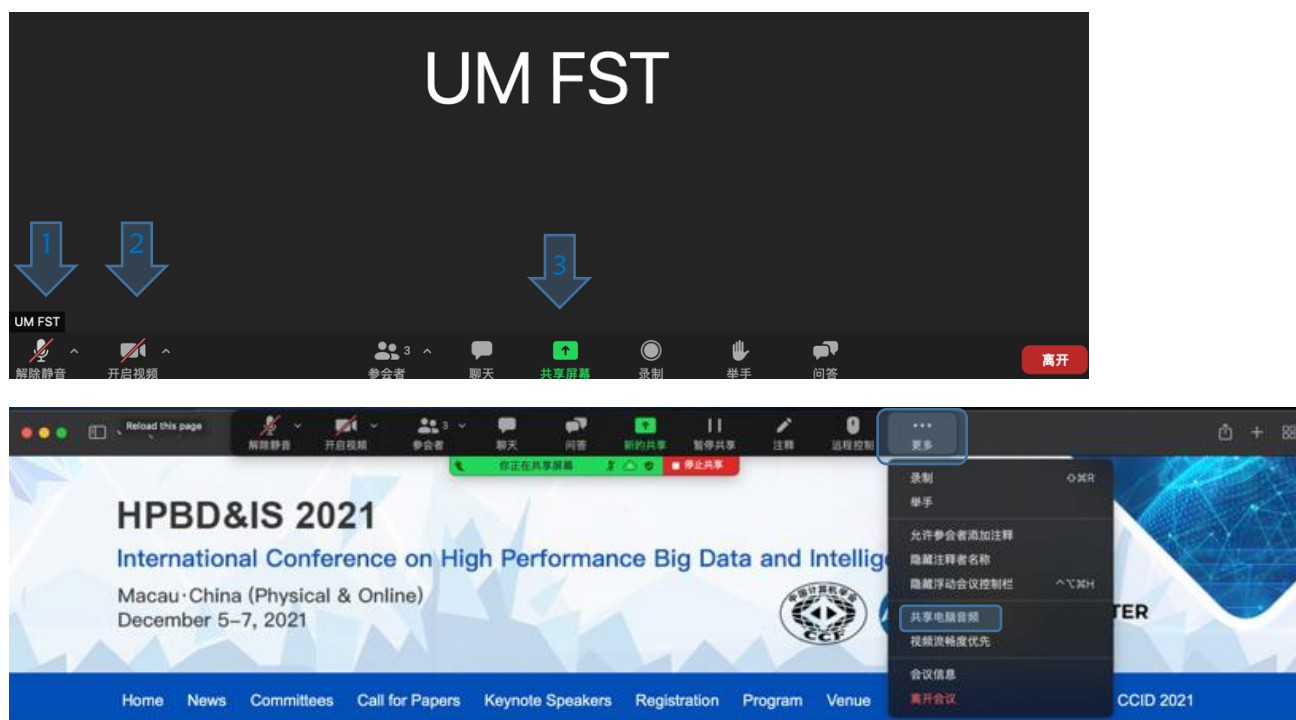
UM FST

1

2

3

UM FST

解除静音

开启视频

3

参会者

聊天

共享屏幕

录制

举手

问答

离开

Reload this page

解除静音

开启视频

3

参会者

聊天

问答

新的共享

暂停共享

注释

远程控制

更多

你正在共享屏幕

停止共享

录制 ⇧⌘R

举手

允许参会者添加注释

隐藏注释者名称

隐藏浮动会议控制栏 ^⌥⌘H

共享电脑音频

视频流畅度优先

会议信息

离开会议

HPBD&IS 2021

International Conference on High Performance Big Data and Intellig

Macau·China (Physical & Online)

December 5-7, 2021

CCF

TER

Home News Committees Call for Papers Keynote Speakers Registration Program Venue

CCID 2021